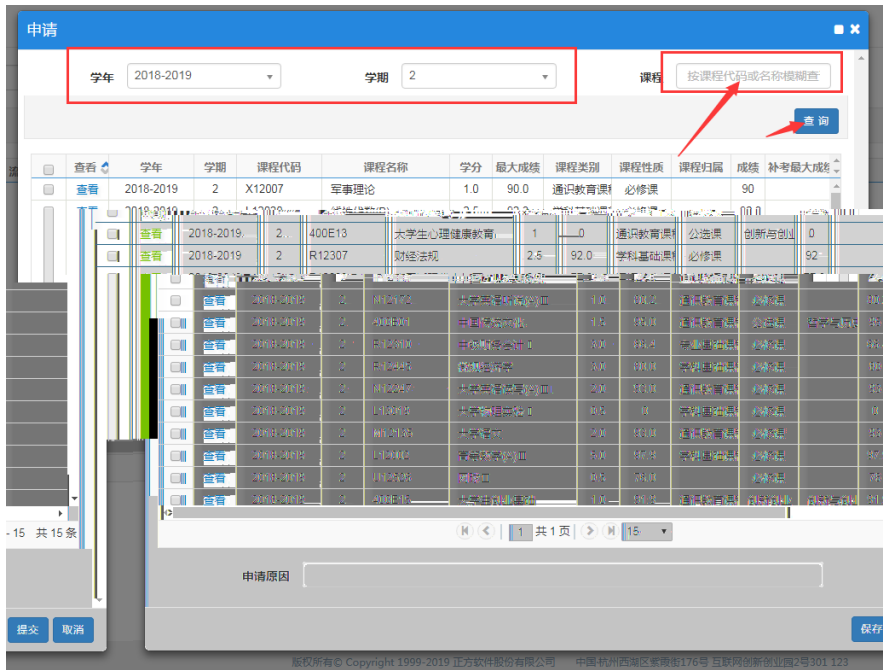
申请

学年 2018-2019
学期 2
课程 按课程代码或名称模糊查
查询

| | 查看 | 学年 | 学期 | 课程代码 | 课程名称 | 学分 | 最大成绩 | 课程类别 | 课程性质 | 课程归属 | 成绩 | 补考最大成绩 |
|---|---|---|---|---|---|---|---|---|---|---|---|---|
| | 查看 | 2018-2019 | 2 | X12007 | 军事理论 | 1.0 | 90.0 | 通识教育课 | 必修课 | | 90 | |
| | 查看 | 2018-2019 | 2 | 400E13 | 大学生心理健康教育 | 1 | 0 | 通识教育课 | 公选课 | 创新与创业 | 0 | |
| | 查看 | 2018-2019 | 2 | R12307 | 财经法规 | 2.5 | 92.0 | 学科基础课 | 必修课 | | 92 | |
| | 查看 | 2018-2019 | 2 | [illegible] | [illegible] | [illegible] | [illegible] | 通识教育课 | 必修课 | | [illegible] | |
| | 查看 | 2018-2019 | 2 | 400E04 | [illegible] | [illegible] | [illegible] | 通识教育课 | 公选课 | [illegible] | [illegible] | |
| | 查看 | 2018-2019 | 2 | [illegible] | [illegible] | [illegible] | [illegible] | 学科基础课 | 必修课 | | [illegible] | |
| | 查看 | 2018-2019 | 2 | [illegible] | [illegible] | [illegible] | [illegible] | 学科基础课 | 必修课 | | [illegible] | |
| | 查看 | 2018-2019 | 2 | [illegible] | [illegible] | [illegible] | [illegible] | 通识教育课 | 必修课 | | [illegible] | |
| | 查看 | 2018-2019 | 2 | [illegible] | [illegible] | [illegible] | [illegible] | 学科基础课 | 必修课 | | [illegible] | |
| | 查看 | 2018-2019 | 2 | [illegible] | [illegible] | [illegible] | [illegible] | 通识教育课 | 必修课 | | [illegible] | |
| | 查看 | 2018-2019 | 2 | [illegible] | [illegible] | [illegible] | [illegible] | 学科基础课 | 必修课 | | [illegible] | |
| | 查看 | 2018-2019 | 2 | 400E18 | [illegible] | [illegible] | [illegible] | 通识教育课 | 公选课 | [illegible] | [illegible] | |

1 共 1 页 15

- 15 共 15 条

申请原因

提交 取消

保存

版权所有© Copyright 1999-2019 正方软件股份有限公司 中国·杭州西湖区紫霞街176号 互联网创新创业园2号301 123